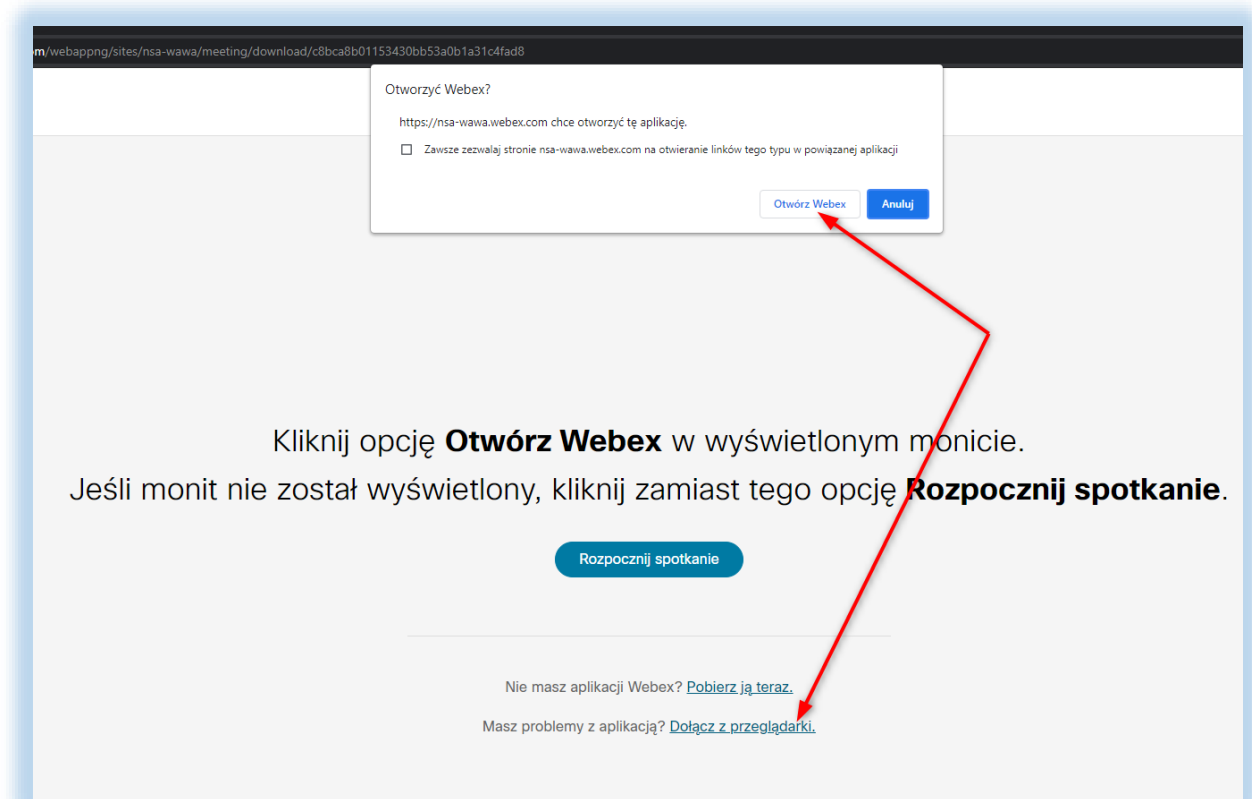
m/webappng/sites/nsa-wawa/meeting/download/c8bca8b01153430bb53a0b1a31c4fad8

Otworzyć Webex?

https://nsa-wawa.webex.com chce otworzyć tę aplikację.

Zawsze zezwalaj stronie nsa-wawa.webex.com na otwieranie linków tego typu w powiązanej aplikacji

Otwórz Webex

Anuluj

Kliknij opcję **Otwórz Webex** w wyświetlonym monicie.

Jeśli monit nie został wyświetlony, kliknij zamiast tego opcję **Rozpocznij spotkanie**.

Rozpocznij spotkanie

Nie masz aplikacji Webex? Pobierz ją teraz.

Masz problemy z aplikacją? Dołącz z przeglądarki.